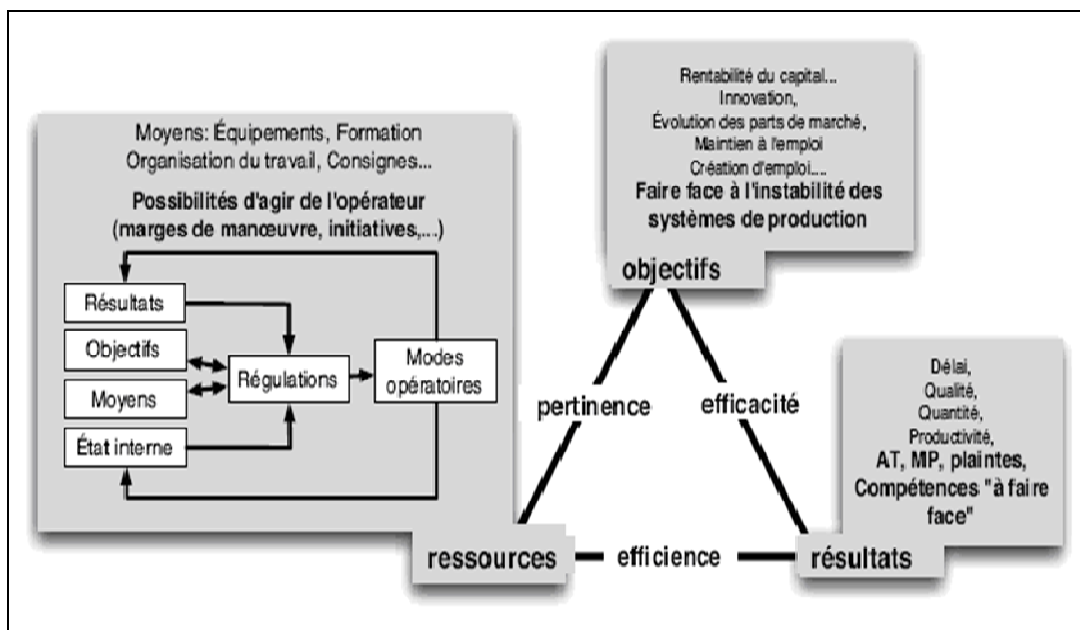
Moyens: Équipements, Formation
Organisation du travail, Consignes...

Possibilités d'agir de l'opérateur
(marges de manœuvre, initiatives,...)

Résultats

Objectifs

Moyens

État interne

Régulations

Modes opératoires

Rentabilité du capital...
Innovation,
Évolution des parts de marché,
Maintien à l'emploi
Création d'emploi...
Faire face à l'instabilité des systèmes de production

objectifs

pertinence

efficacité

Délai,
Qualité,
Quantité,
Productivité,
AT, MP, plaintes,
Compétences "à faire face"

ressources

efficience

résultats